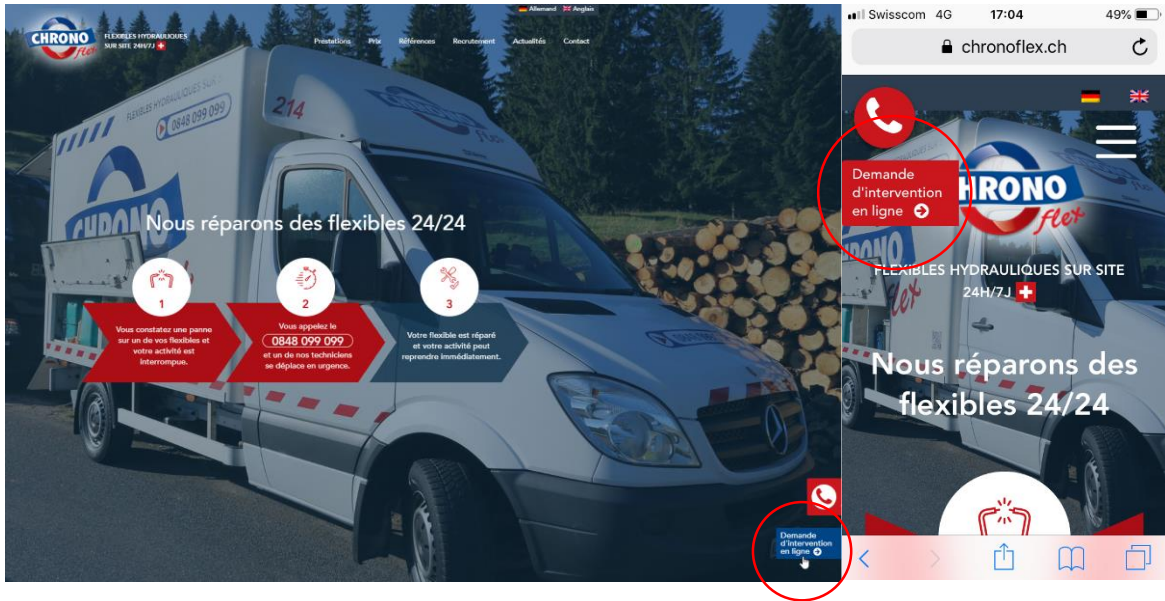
Allemand Anglais

CHRONO flex

FLEXIBLES HYDRAULIQUES SUR SITE 24H/7J

Prestations Prix Références Recrutement Actualités Contact

FLEXIBLES HYDRAULIQUES SUR SITE

0848 099 099

214

Nous réparons des flexibles 24/24

1

Vous constatez une panne sur un de vos flexibles et votre activité est interrompue.

2

Vous appelez le 0848 099 099 et un de nos techniciens se déplace en urgence.

3

Votre flexible est réparé et votre activité peut reprendre immédiatement.

Demande d'intervention en ligne

Swisscom 4G 17:04 49%

chronoflex.ch

Demande d'intervention en ligne

CHRONO flex

FLEXIBLES HYDRAULIQUES SUR SITE 24H/7J

Nous réparons des flexibles 24/24